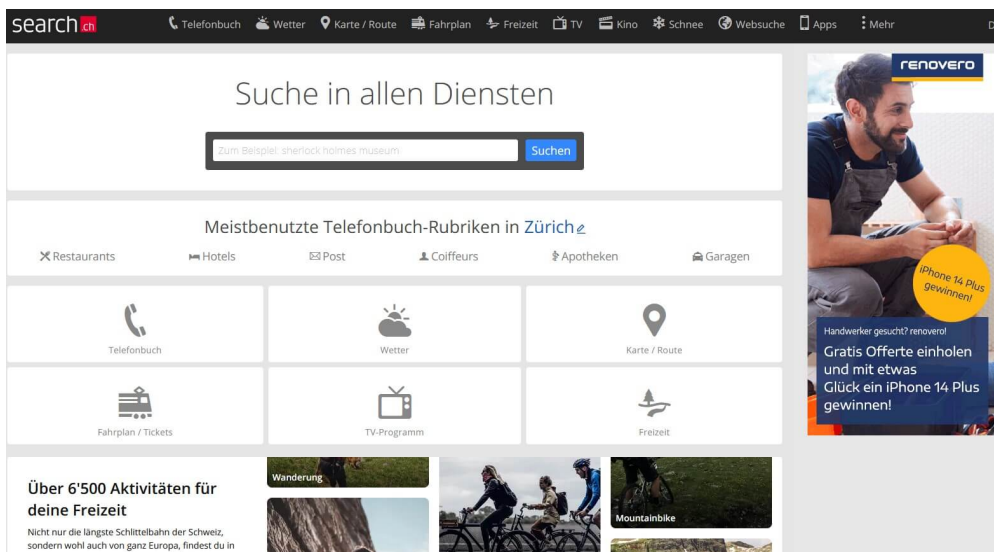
search.ch Telefonbuch Wetter Karte / Route Fahrplan Freizeit TV Kino Schnee Websuche Apps Mehr D

Suche in allen Diensten

Zum Beispiel: sherlock holmes museum Suchen

Meistbenutzte Telefonbuch-Rubriken in Zürich

Restaurants Hotels Post Coiffeurs Apotheken Garagen

Telefonbuch

Wetter

Karte / Route

Fahrplan / Tickets

TV-Programm

Freizeit

Über 6'500 Aktivitäten für deine Freizeit

Nicht nur die längste Schlittelbahn der Schweiz, sondern wohl auch von ganz Europa, findest du in

Wanderung

Mountainbike

renovero

iPhone 14 Plus gewinnen!

Handwerker gesucht? renovero!

Gratis Offerte einholen und mit etwas Glück ein iPhone 14 Plus gewinnen!